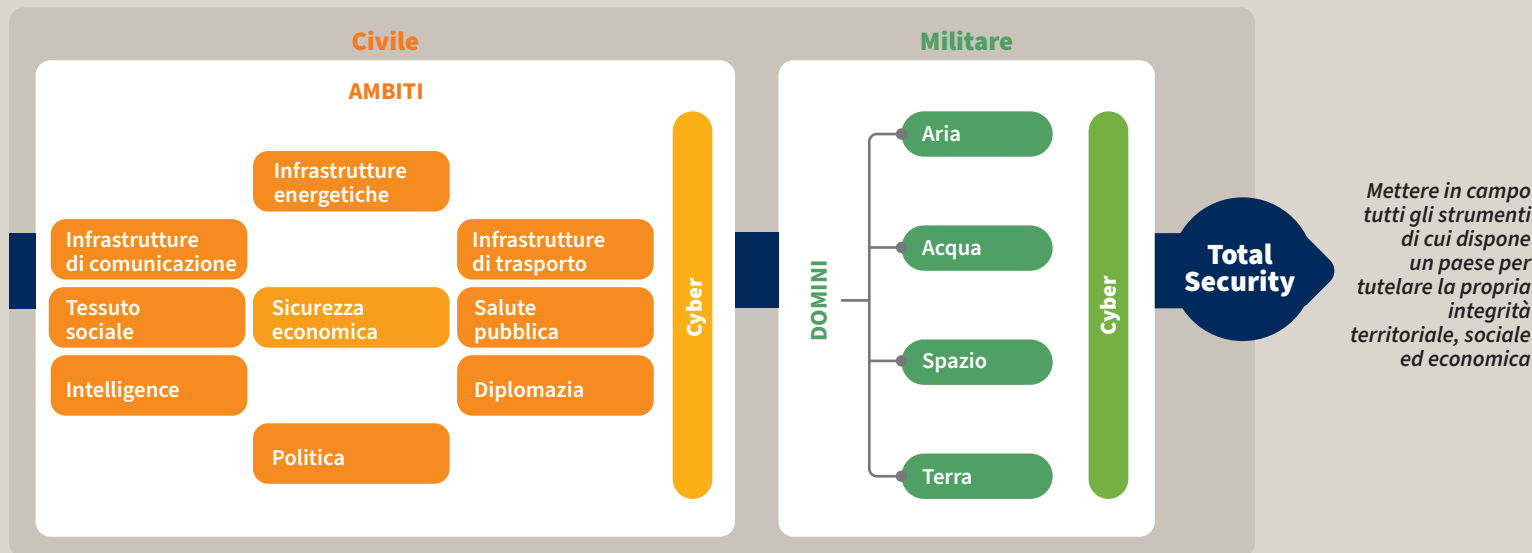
Civile

AMBITI

Infrastrutture energetiche

Infrastrutture di comunicazione

Infrastrutture di trasporto

Tessuto sociale

Sicurezza economica

Salute pubblica

Intelligence

Diplomazia

Politica

Cyber

Militare

DOMINI

Aria

Acqua

Spazio

Terra

Cyber

Total Security

Mettere in campo tutti gli strumenti di cui dispone un paese per tutelare la propria integrità territoriale, sociale ed economica